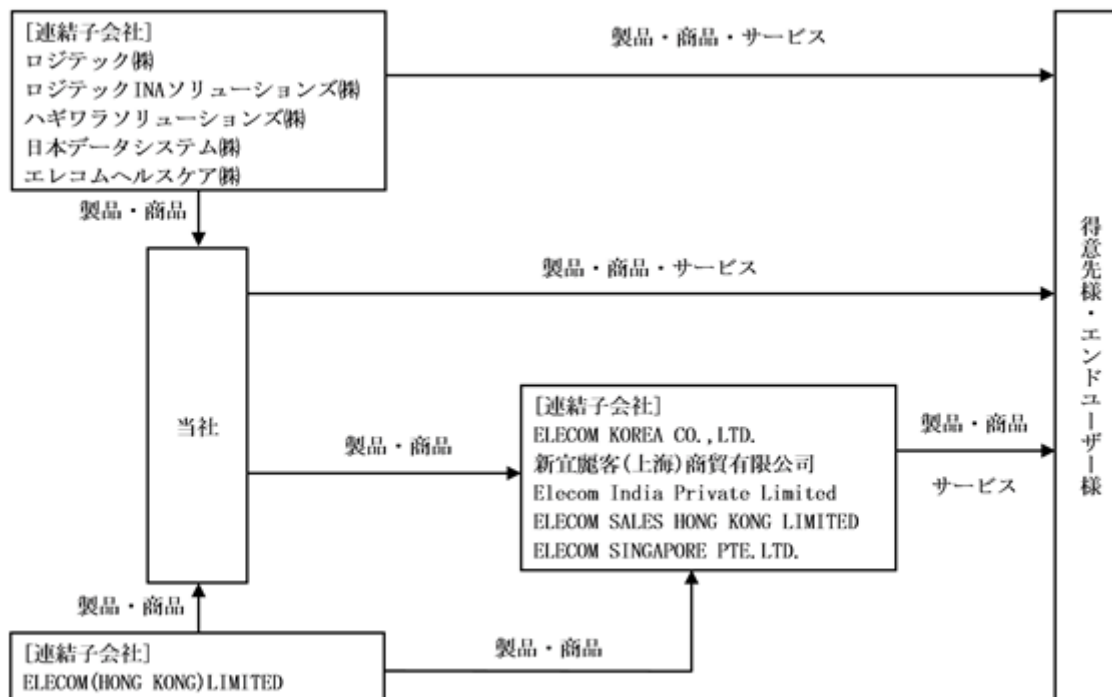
[連結子会社]
ロジテック㈱
ロジテックINAソリューションズ㈱
ハギワラソリューションズ㈱
日本データシステム㈱
エレコムヘルスケア㈱

製品・商品・サービス

製品・商品

当社

製品・商品・サービス

製品・商品

[連結子会社]
ELECOM KOREA CO.,LTD.
新宜麗客(上海)商貿有限公司
Elecom India Private Limited
ELECOM SALES HONG KONG LIMITED
ELECOM SINGAPORE PTE.LTD.

製品・商品
サービス

得意先様・エンドユーザー様

製品・商品

[連結子会社]
ELECOM(HONG KONG)LIMITED

製品・商品